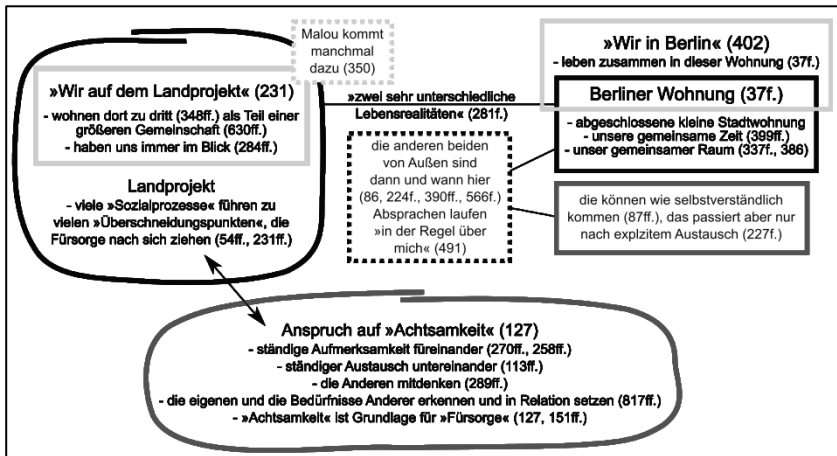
Malou kommt manchmal dazu (350)

»Wir auf dem Landprojekt« (231)
- wohnen dort zu dritt (348ff.) als Teil einer größeren Gemeinschaft (630ff.)
- haben uns immer im Blick (284ff.)

Landprojekt
- viele »Sozialprozesse« führen zu vielen »Überschneidungspunkten«, die Fürsorge nach sich ziehen (54ff., 231ff.)

»zwei sehr unterschiedliche Lebensrealitäten« (281f.)

die anderen beiden von Außen sind dann und wann hier (86, 224f., 390ff., 566f.) Absprachen laufen »in der Regel über mich« (491)

»Wir in Berlin« (402)
- leben zusammen in dieser Wohnung (37f.)

Berliner Wohnung (37f.)
- abgeschlossene kleine Stadtwohnung
- unsere gemeinsame Zeit (399ff.)
- unser gemeinsamer Raum (337f., 386)

die können wie selbstverständlich kommen (87ff.), das passiert aber nur nach explzitem Austausch (227f.)

Anspruch auf »Achtsamkeit« (127)
- ständige Aufmerksamkeit füreinander (270ff., 258ff.)
- ständiger Austausch untereinander (113ff.)
- die Anderen mitdenken (289ff.)
- die eigenen und die Bedürfnisse Anderer erkennen und in Relation setzen (817ff.)
- »Achtsamkeit« ist Grundlage für »Fürsorge« (127, 151ff.)